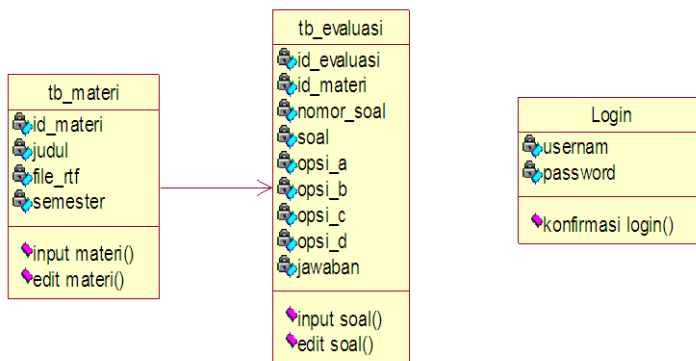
tb_materi
id_materi
judul
file_rtf
semester
input materi()
edit materi()

tb_evaluasi
id_evaluasi
id_materi
nomor_soal
soal
opsi_a
opsi_b
opsi_c
opsi_d
jawaban
input soal()
edit soal()

Login
usernam
password
konfirmasi login()